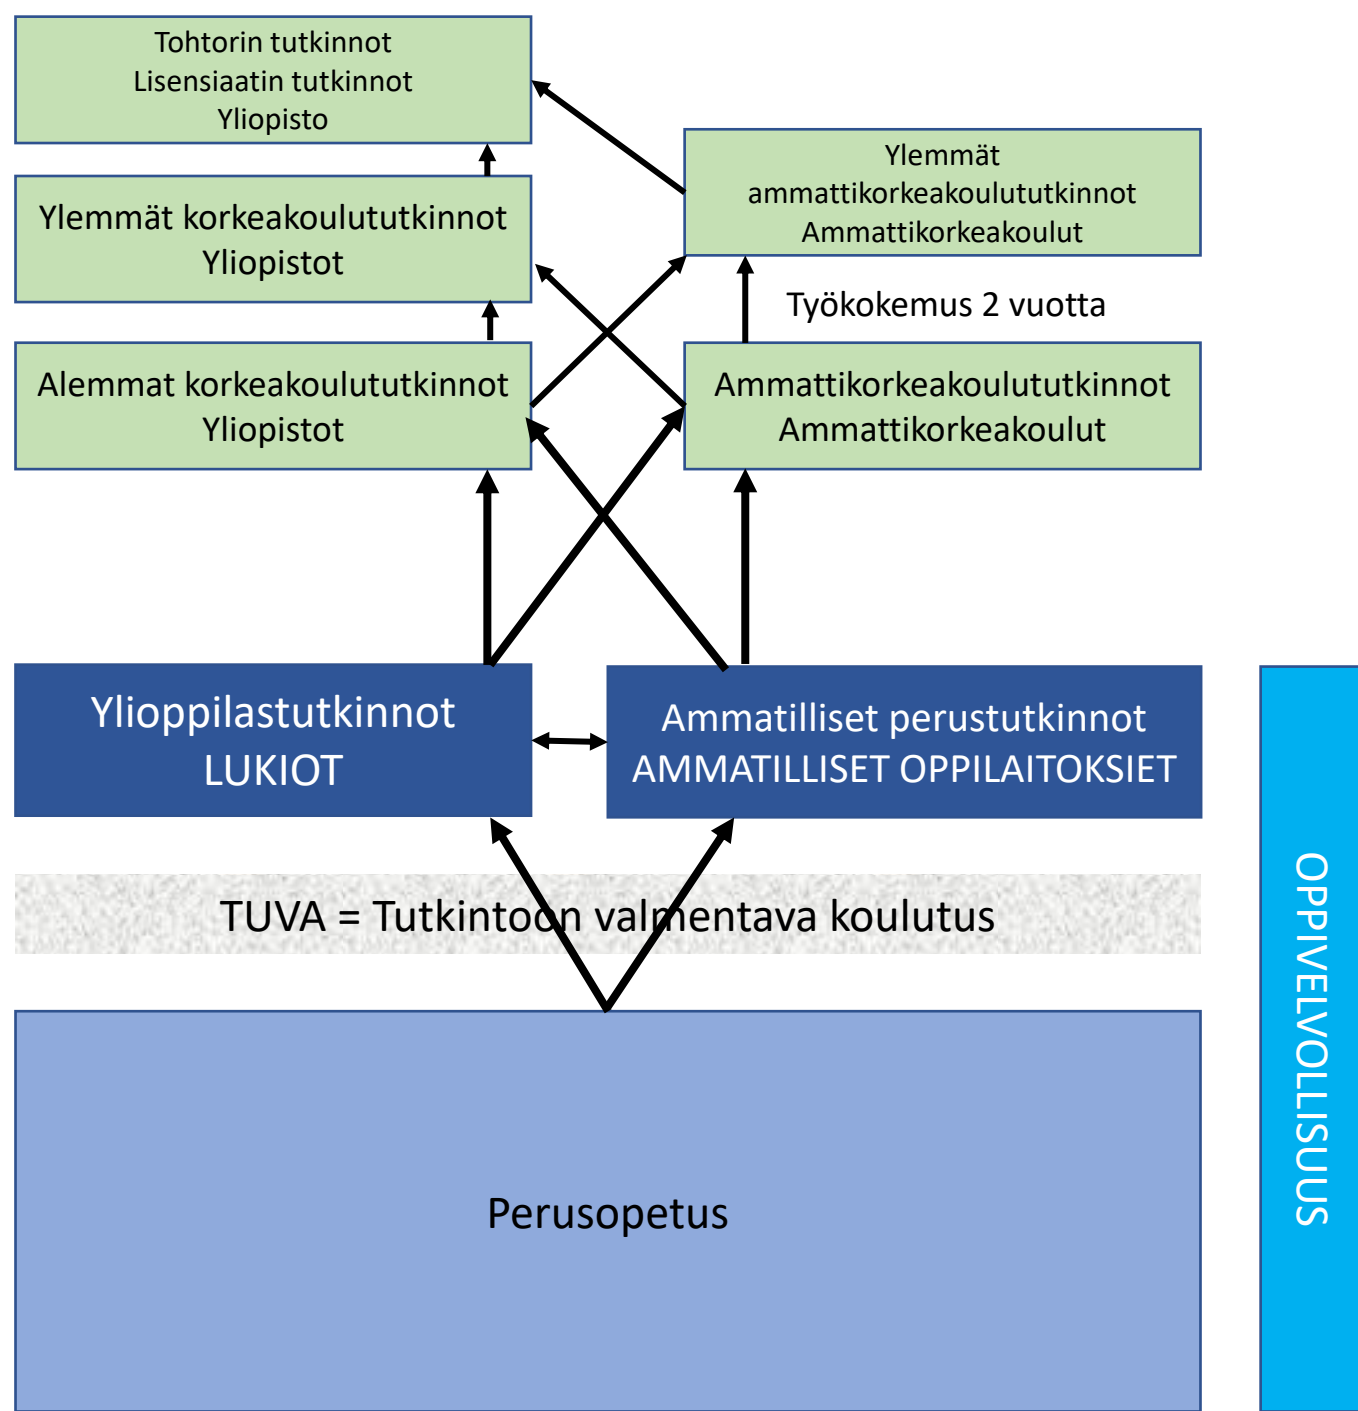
Tohtorin tutkinnot
Lisensiaatin tutkinnot
Yliopisto

Ylemmät ammattikorkeakoulututkinnot
Ammattikorkeakoulut

Ylemmät korkeakoulututkinnot
Yliopistot

Työkokemus 2 vuotta

Alemmat korkeakoulututkinnot
Yliopistot

Ammattikorkeakoulututkinnot
Ammattikorkeakoulut

Ylioppilastutkinnot
LUKIOT

Ammatilliset perustutkinnot
AMMATILLISET OPPILAITOKSIET

OPPIVELVOLLISUUS

TUVA = Tutkintoon valmentava koulutus

Perusopetus